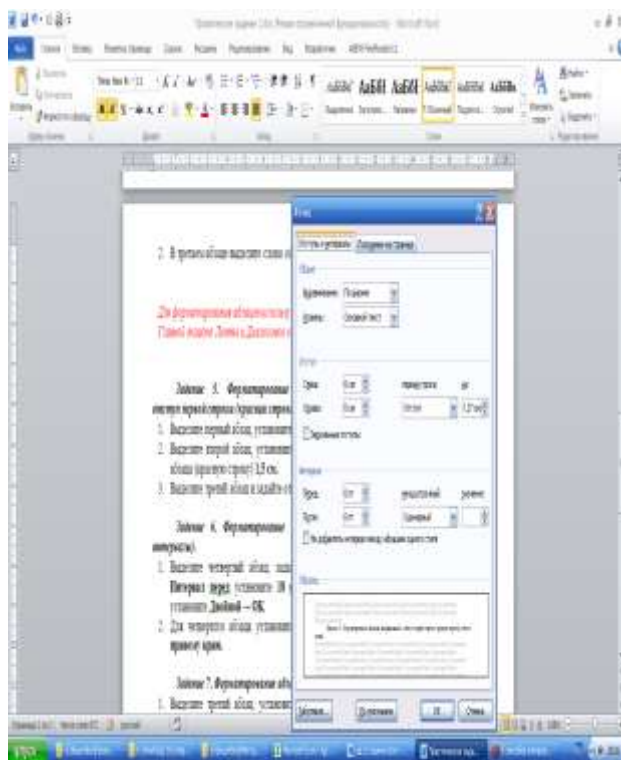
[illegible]

Файл Главная Вставка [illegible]

AaBbI AaBbI AaBbI AaBbI AaBbI AaBb

Абзац

Отступы и интервалы Положение на странице

Общие

Выравнивание: По ширине

Уровень: Основной текст

Отступ

Слева: 0 см

Справа: 0 см

первая строка: Отступ

на: 1,27 см

Зеркальные отступы

Интервал

Перед: 0 пт

После: 0 пт

междустрочный: Одинарный

значение:

Не добавлять интервал между абзацами одного стиля

Образец

Табуляция... По умолчанию ОК Отмена

2. В третьем абзаце выделите слова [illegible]

Для форматирования абзацев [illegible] Главной вкладки Ленты в Диалоговом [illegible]

Задание 5. Форматирование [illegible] отступ первой строки (красная строка) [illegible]

1. Выделите первый абзац, установите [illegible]

2. Выделите второй абзац, установите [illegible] абзаца (красную строку) 1,5 см.

3. Выделите третий абзац и задайте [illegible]

Задание 6. Форматирование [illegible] интервалы)

1. Выделите четвертый абзац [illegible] Интервал перед установите 18 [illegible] установите Двойной – ОК.

2. Для четвертого абзаца установите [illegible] правому краю.

Задание 7. Форматирование абз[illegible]

1. Выделите третий абзац, установите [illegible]

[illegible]

Пуск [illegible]